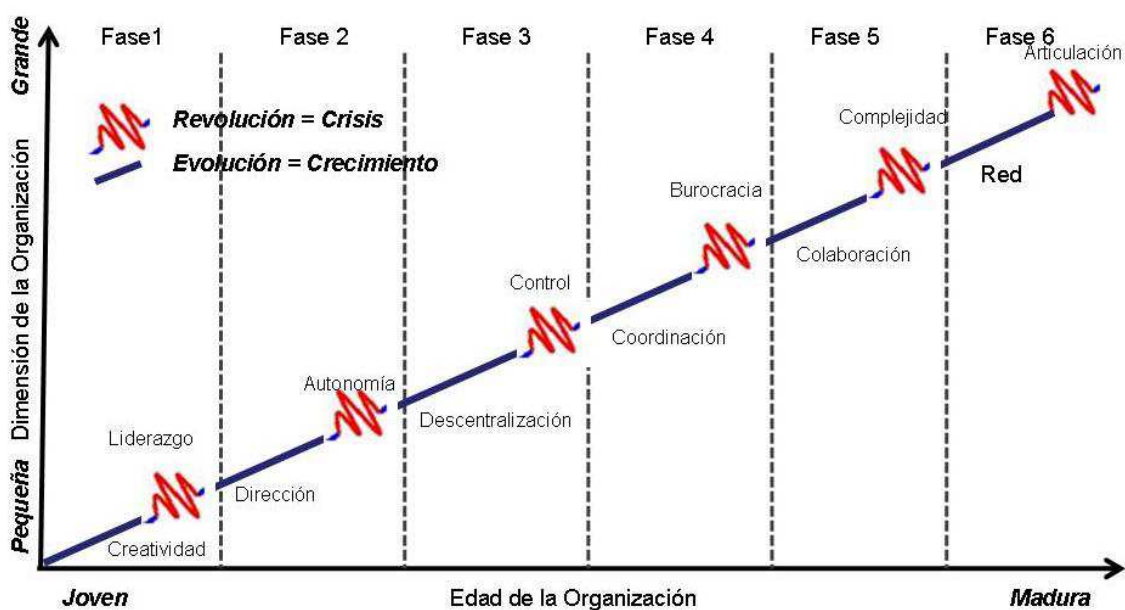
Fase1

Fase 2

Fase 3

Fase 4

Fase 5

Fase 6

Revolución = Crisis

Evolución = Crecimiento

Grande

Dimensión de la Organización

Pequeña

Articulación

Complejidad

Red

Burocracia

Colaboración

Control

Coordinación

Autonomía

Descentralización

Liderazgo

Dirección

Creatividad

Joven

Edad de la Organización

Madura